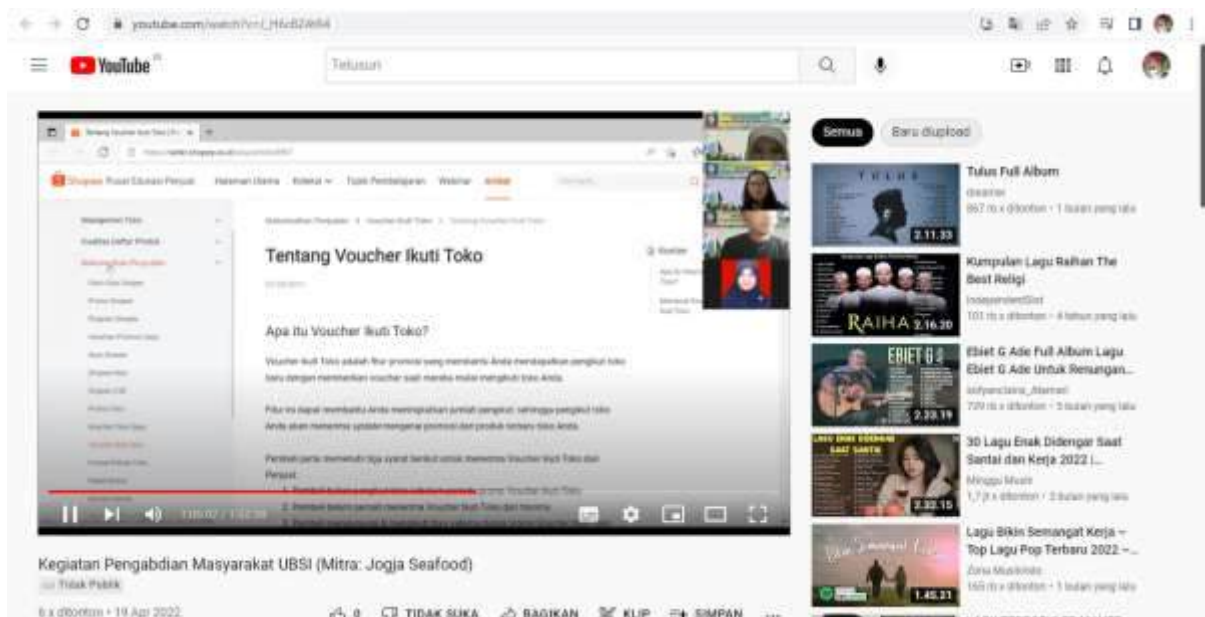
youtube.com/watch?v=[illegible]

YouTube

Telusuri

Semua
Baru diupload

Shopee Pusat Edukasi Penjual
Halaman Utama
Koleksi
Topik Pembelajaran
Webinar
Artikel

Tentang Voucher Ikuti Toko

Apa itu Voucher Ikuti Toko?

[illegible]

TULUS
2.11.33
Tulus Full Album
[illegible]
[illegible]

RAIHA
2.16.20
Kumpulan Lagu Raihan The Best Religi
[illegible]
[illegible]

EBIET G
2.23.19
Ebiet G Ade Full Album Lagu Ebiet G Ade Untuk Renungan...
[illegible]
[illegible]

2.22.15
30 Lagu Enak Didengar Saat Santai dan Kerja 2022 |...
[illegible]
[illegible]

1.40.21
Lagu Bikin Semangat Kerja – Top Lagu Pop Terbaru 2022 –...
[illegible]
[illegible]

1:05:02 / 1:52:36

Kegiatan Pengabdian Masyarakat UBSI (Mitra: Jogja Seafood)
Tidak Publik

6 x ditonton • 19 Apr 2022

0
TIDAK SUKA
BAGIKAN
KLIP
SIMPAN